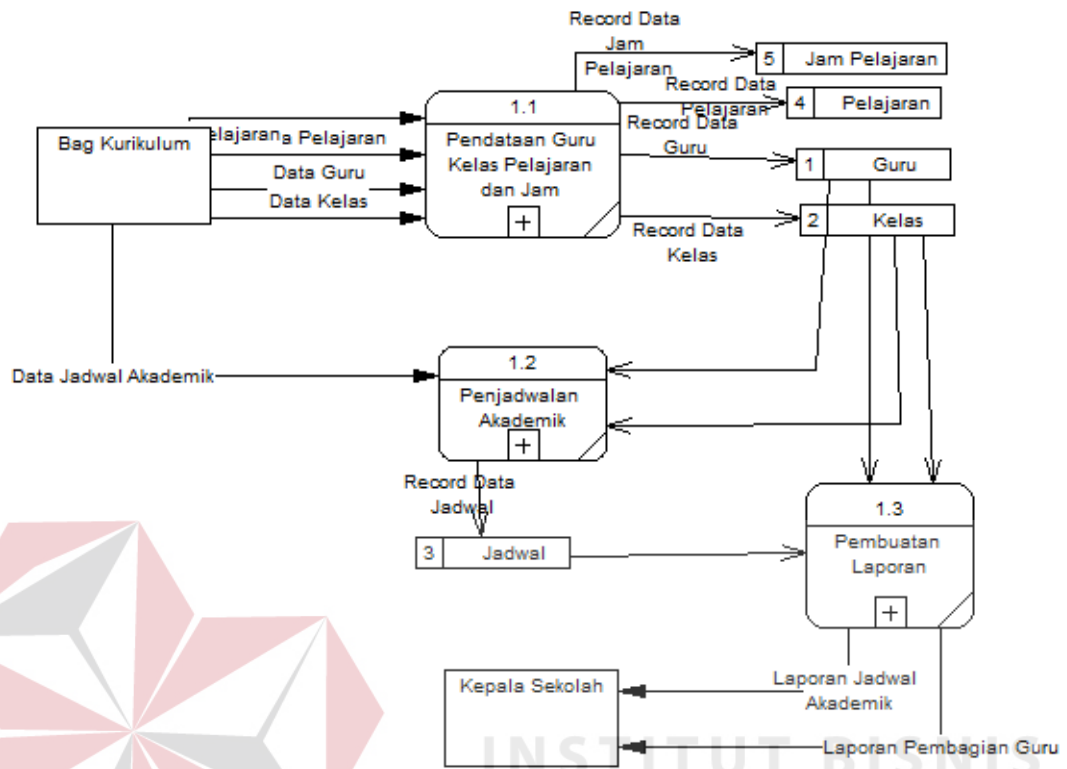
Record Data Jam Pelajaran

5 Jam Pelajaran

Record Data Pelajaran

4 Pelajaran

Bag Kurikulum

elajaran a Pelajaran

Data Guru

Data Kelas

1.1

Pendataan Guru Kelas Pelajaran dan Jam

+

Record Data Guru

1 Guru

2 Kelas

Record Data Kelas

Data Jadwal Akademik

1.2

Penjadwalan Akademik

+

Record Data Jadwal

3 Jadwal

1.3

Pembuatan Laporan

+

Kepala Sekolah

Laporan Jadwal Akademik

Laporan Pembagian Guru

INSTITUT BISNIS